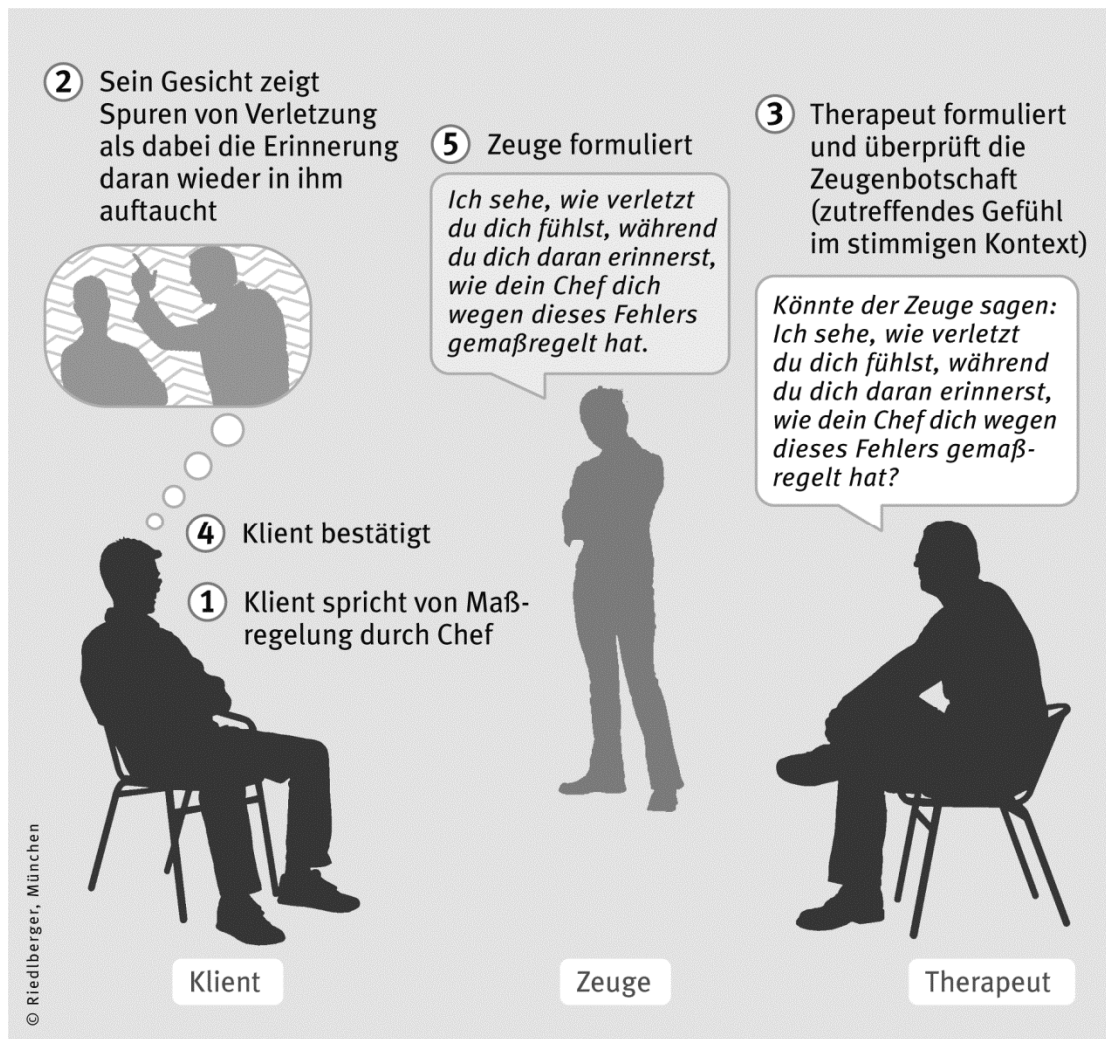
2 Sein Gesicht zeigt Spuren von Verletzung als dabei die Erinnerung daran wieder in ihm auftaucht

5 Zeuge formuliert

Ich sehe, wie verletzt du dich fühlst, während du dich daran erinnerst, wie dein Chef dich wegen dieses Fehlers gemaßregelt hat.

3 Therapeut formuliert und überprüft die Zeugenbotschaft (zutreffendes Gefühl im stimmigen Kontext)

Könnte der Zeuge sagen: Ich sehe, wie verletzt du dich fühlst, während du dich daran erinnerst, wie dein Chef dich wegen dieses Fehlers gemaßregelt hat?

4 Klient bestätigt

1 Klient spricht von Maßregelung durch Chef

Klient

Zeuge

Therapeut

© Riedlberger, München